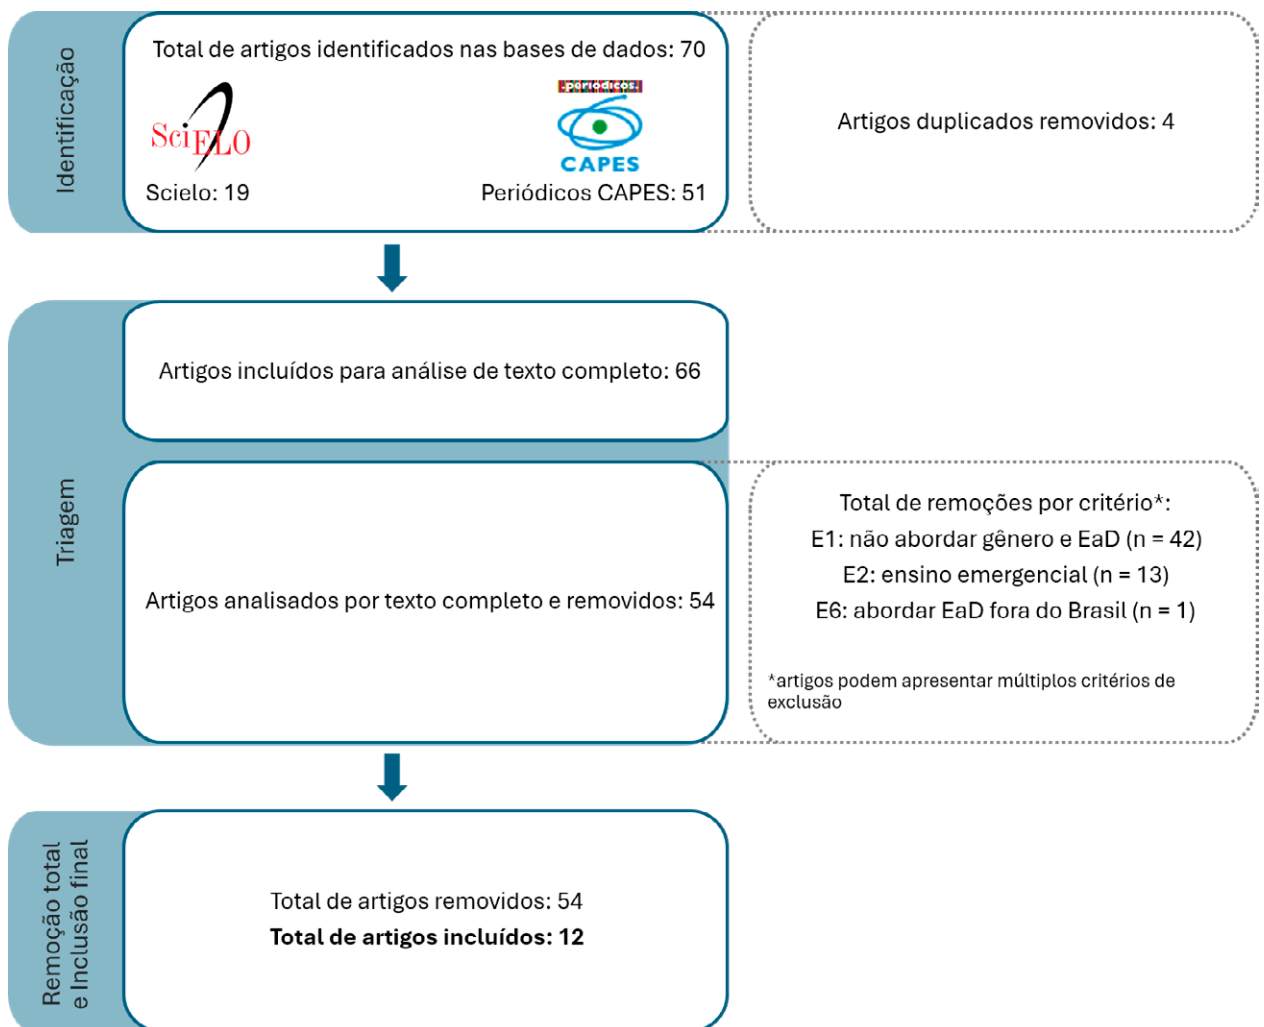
Identificação

Total de artigos identificados nas bases de dados: 70

SciELO

periódicos

CAPES

Scielo: 19

Periódicos CAPES: 51

Artigos duplicados removidos: 4

Triagem

Artigos incluídos para análise de texto completo: 66

Artigos analisados por texto completo e removidos: 54

Total de remoções por critério*:
E1: não abordar gênero e EaD (n = 42)
E2: ensino emergencial (n = 13)
E6: abordar EaD fora do Brasil (n = 1)

*artigos podem apresentar múltiplos critérios de exclusão

Remoção total e Inclusão final

Total de artigos removidos: 54
**Total de artigos incluídos: 12**